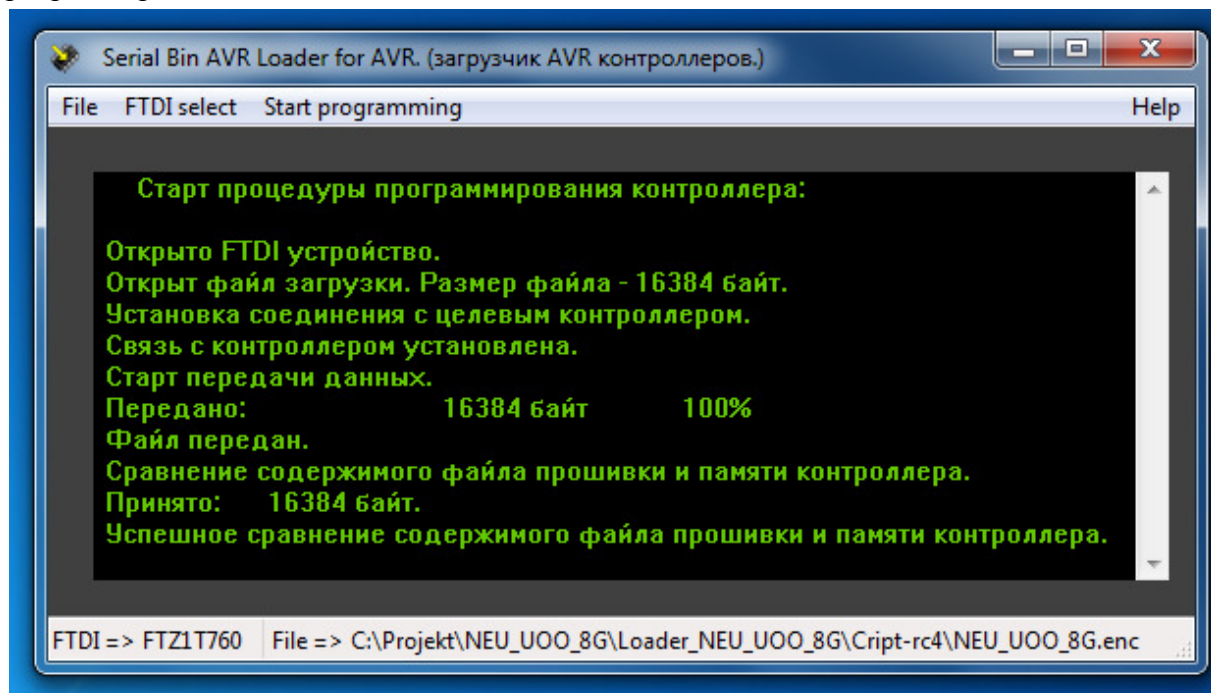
Serial Bin AVR Loader for AVR. (загрузчик AVR контроллеров.)

File FTDI select Start programming Help

Старт процедуры программирования контроллера:

Открыто FTDI устройство.
Открыт файл загрузки. Размер файла - 16384 байт.
Установка соединения с целевым контроллером.
Связь с контроллером установлена.
Старт передачи данных.
Передано: 16384 байт 100%
Файл передан.
Сравнение содержимого файла прошивки и памяти контроллера.
Принято: 16384 байт.
Успешное сравнение содержимого файла прошивки и памяти контроллера.

FTDI => FTZ1T760 File => C:\Projekt\NEU_UOO_8G\Loader_NEU_UOO_8G\Cript-rc4\NEU_UOO_8G.enc